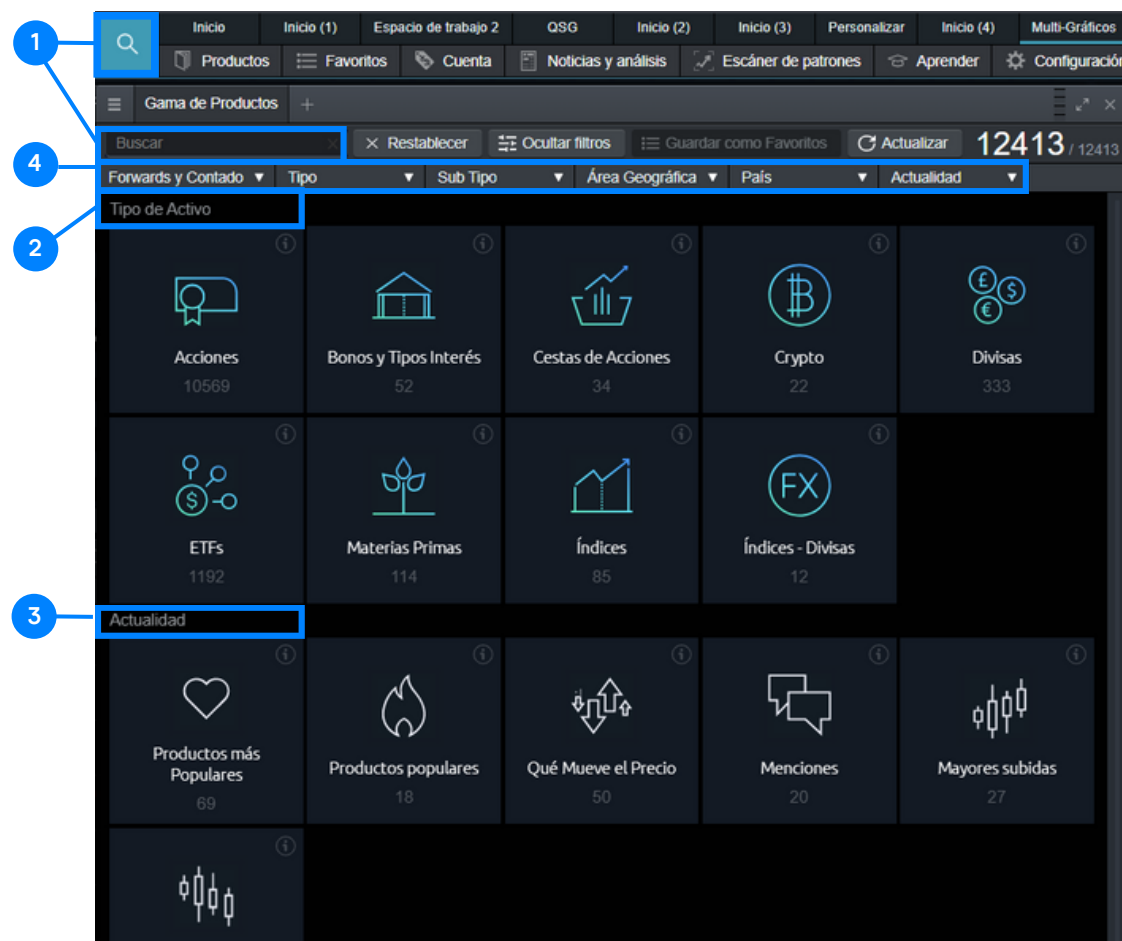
1

Inicio | Inicio (1) | Espacio de trabajo 2 | QSG | Inicio (2) | Inicio (3) | Personalizar | Inicio (4) | Multi-Gráficos

Productos | Favoritos | Cuenta | Noticias y análisis | Escáner de patrones | Aprender | Configuración

Gama de Productos +

Buscar | × Restablecer | Ocultar filtros | Guardar como Favoritos | Actualizar | 12413 / 12413

4

Forwards y Contado ▼ | Tipo ▼ | Sub Tipo ▼ | Área Geográfica ▼ | País ▼ | Actualidad ▼

2

Tipo de Activo

Acciones
10569

Bonos y Tipos Interés
52

Cestas de Acciones
34

Crypto
22

Divisas
333

ETFs
1192

Materias Primas
114

Índices
85

Índices - Divisas
12

FX

3

Actualidad

Productos más Populares
69

Productos populares
18

Qué Mueve el Precio
50

Menciones
20

Mayores subidas
27